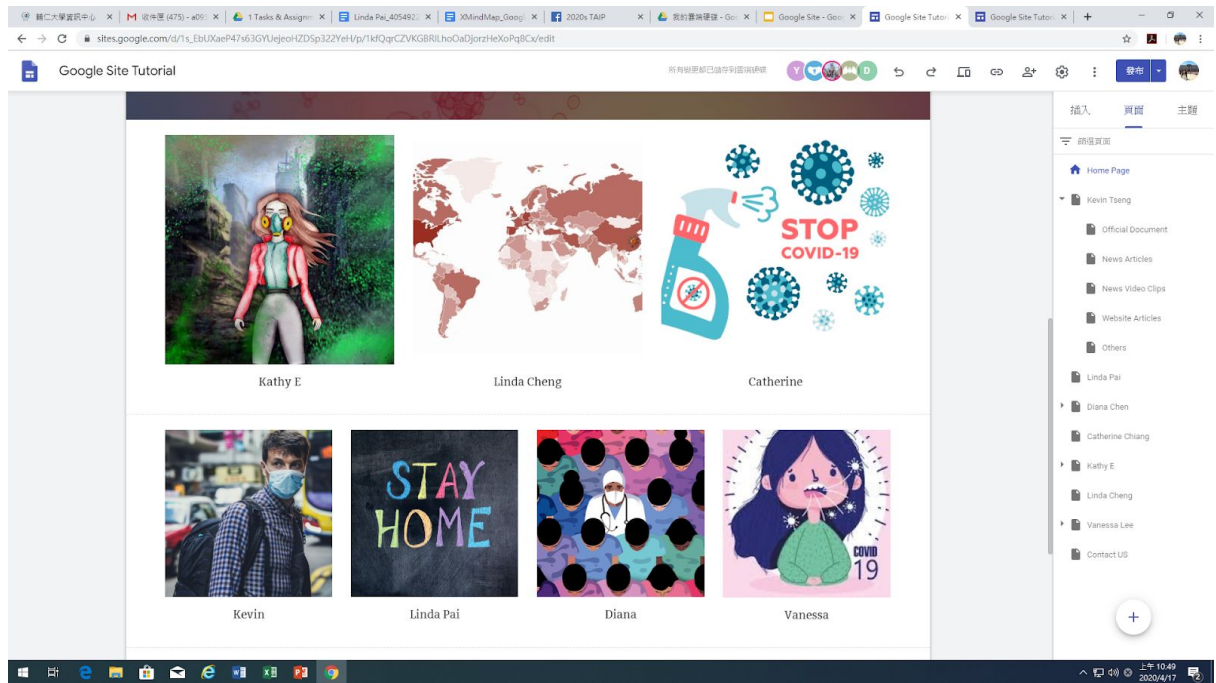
輔仁大學資訊中心 × | 收件匣 (475) - a09 × | 1 Tasks & Assignm × | Linda Pai_4054922 × | XMindMap_Googl × | 2020s TAIP × | 我的雲端硬碟 - Go × | Google Site - Goo × | Google Site Tutori × | Google Site Tutori × | +

sites.google.com/d/1s_EbUXaeP47s63GYUejeoHZDSp322YeH/p/1kfQqrCZVKGBRILhoOaDjorzHeXoPq8Cx/edit

Google Site Tutorial

所有變更都已儲存到雲端硬碟

Y D

發布

插入 頁面 主題

篩選頁面

Home Page
Kevin Tseng
Official Document
News Articles
News Video Clips
Website Articles
Others
Linda Pai
Diana Chen
Catherine Chiang
Kathy E
Linda Cheng
Vanessa Lee
Contact US

STOP COVID-19

Kathy E

Linda Cheng

Catherine

STAY HOME

COVID 19

Kevin

Linda Pai

Diana

Vanessa

上午 10:49
2020/4/17